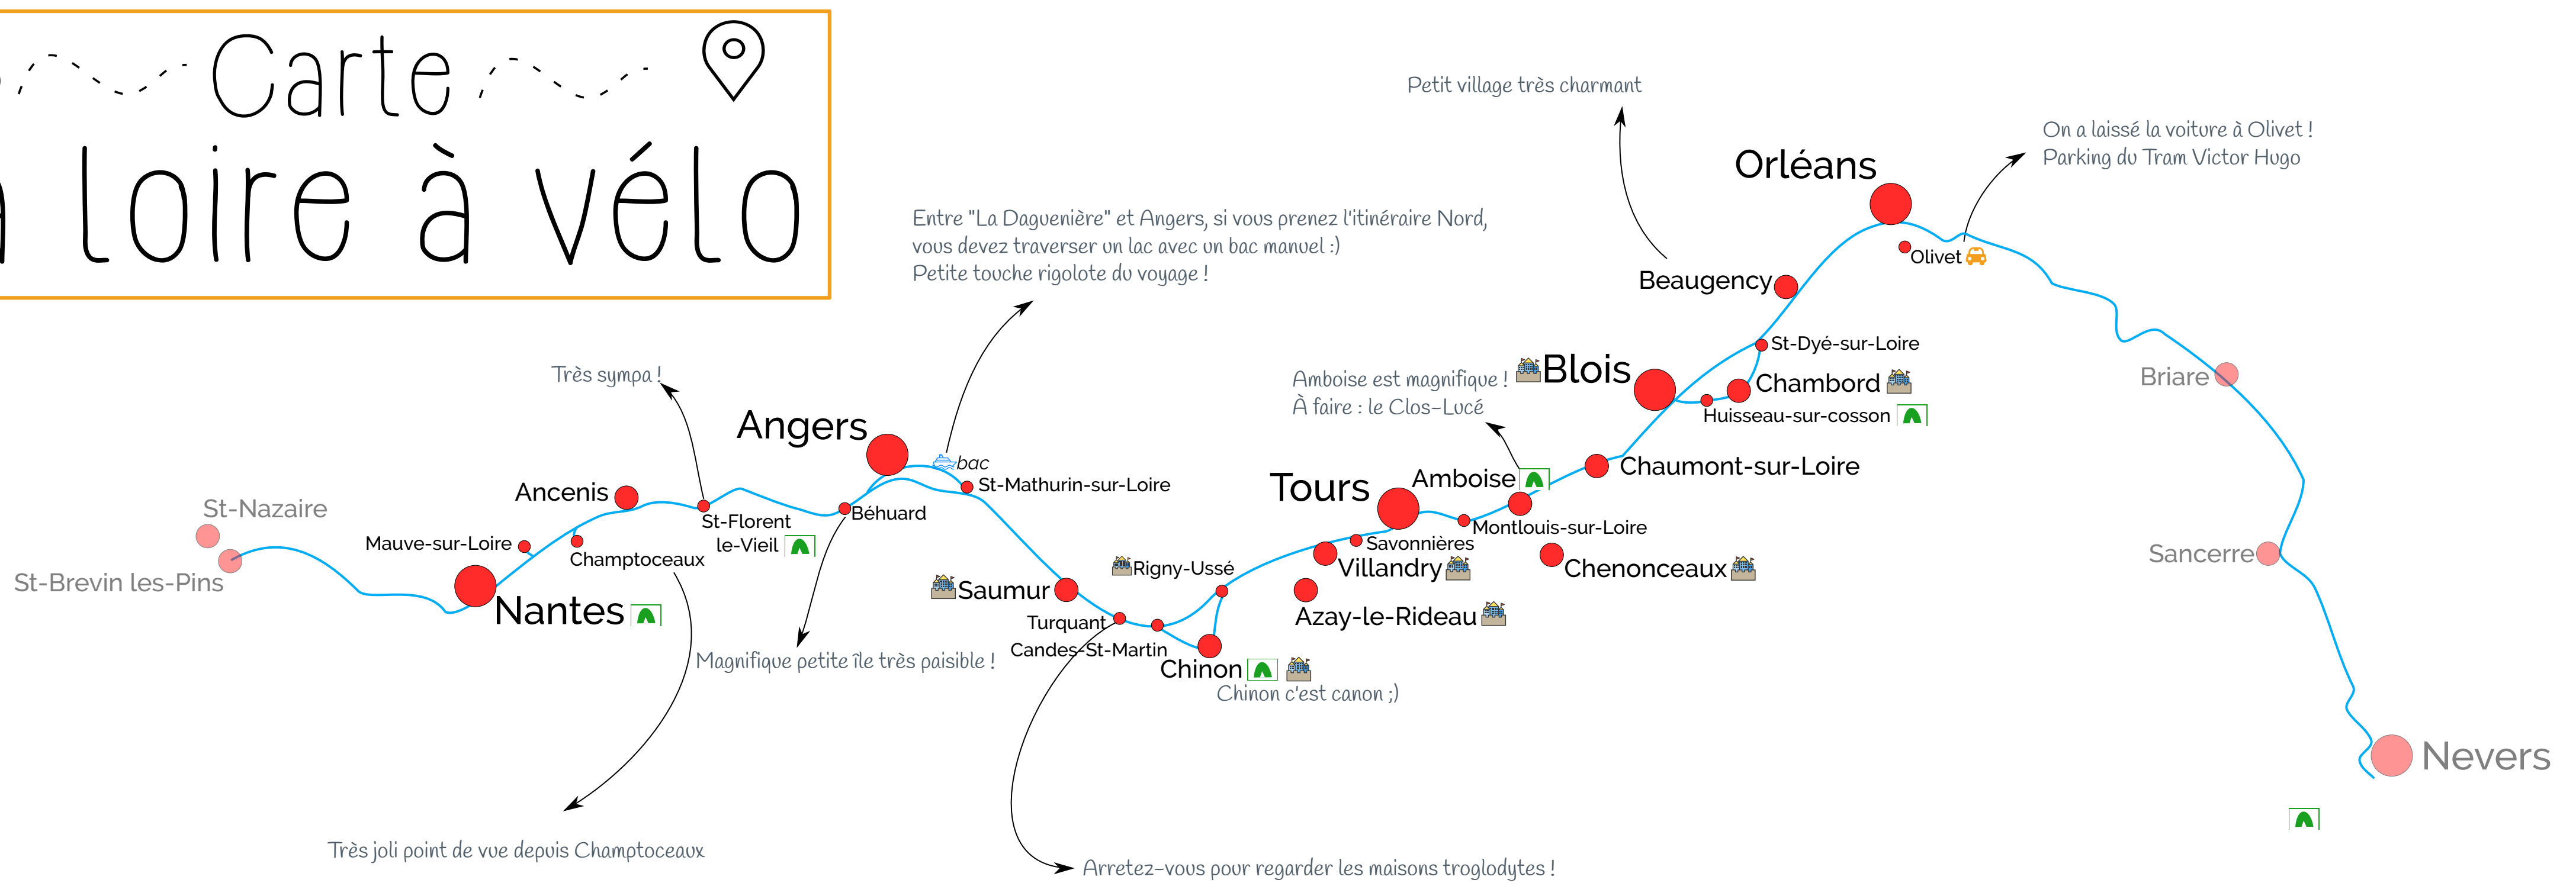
Carte
a Loire à vélo

Petit village très charmant

On a laissé la voiture à Olivet !
Parking du Tram Victor Hugo

Orléans

Entre "La Daguenière" et Angers, si vous prenez l'itinéraire Nord, vous devez traverser un lac avec un bac manuel :)
Petite touche rigolote du voyage !

Olivet

Beaugency

St-Dyé-sur-Loire

Amboise est magnifique !
À faire : le Clos-Lucé

Blois

Chambord

Briare

Huisseau-sur-cosson

Très sympa !

Angers

bac

Chaumont-sur-Loire

St-Mathurin-sur-Loire

Tours

Amboise

Ancenis

St-Nazaire

St-Florent le-Vieil

Béhuard

Montlouis-sur-Loire

Mauve-sur-Loire

Savonnières

Sancerre

Champtoceaux

Rigny-Ussé

Villandry

Chenonceaux

St-Brevin les-Pins

Saumur

Nantes

Azay-le-Rideau

Turquant

Candes-St-Martin

Magnifique petite île très paisible !

Chinon

Chinon c'est canon ;)

Nevers

Très joli point de vue depuis Champtoceaux

Arretez-vous pour regarder les maisons troglodytes !